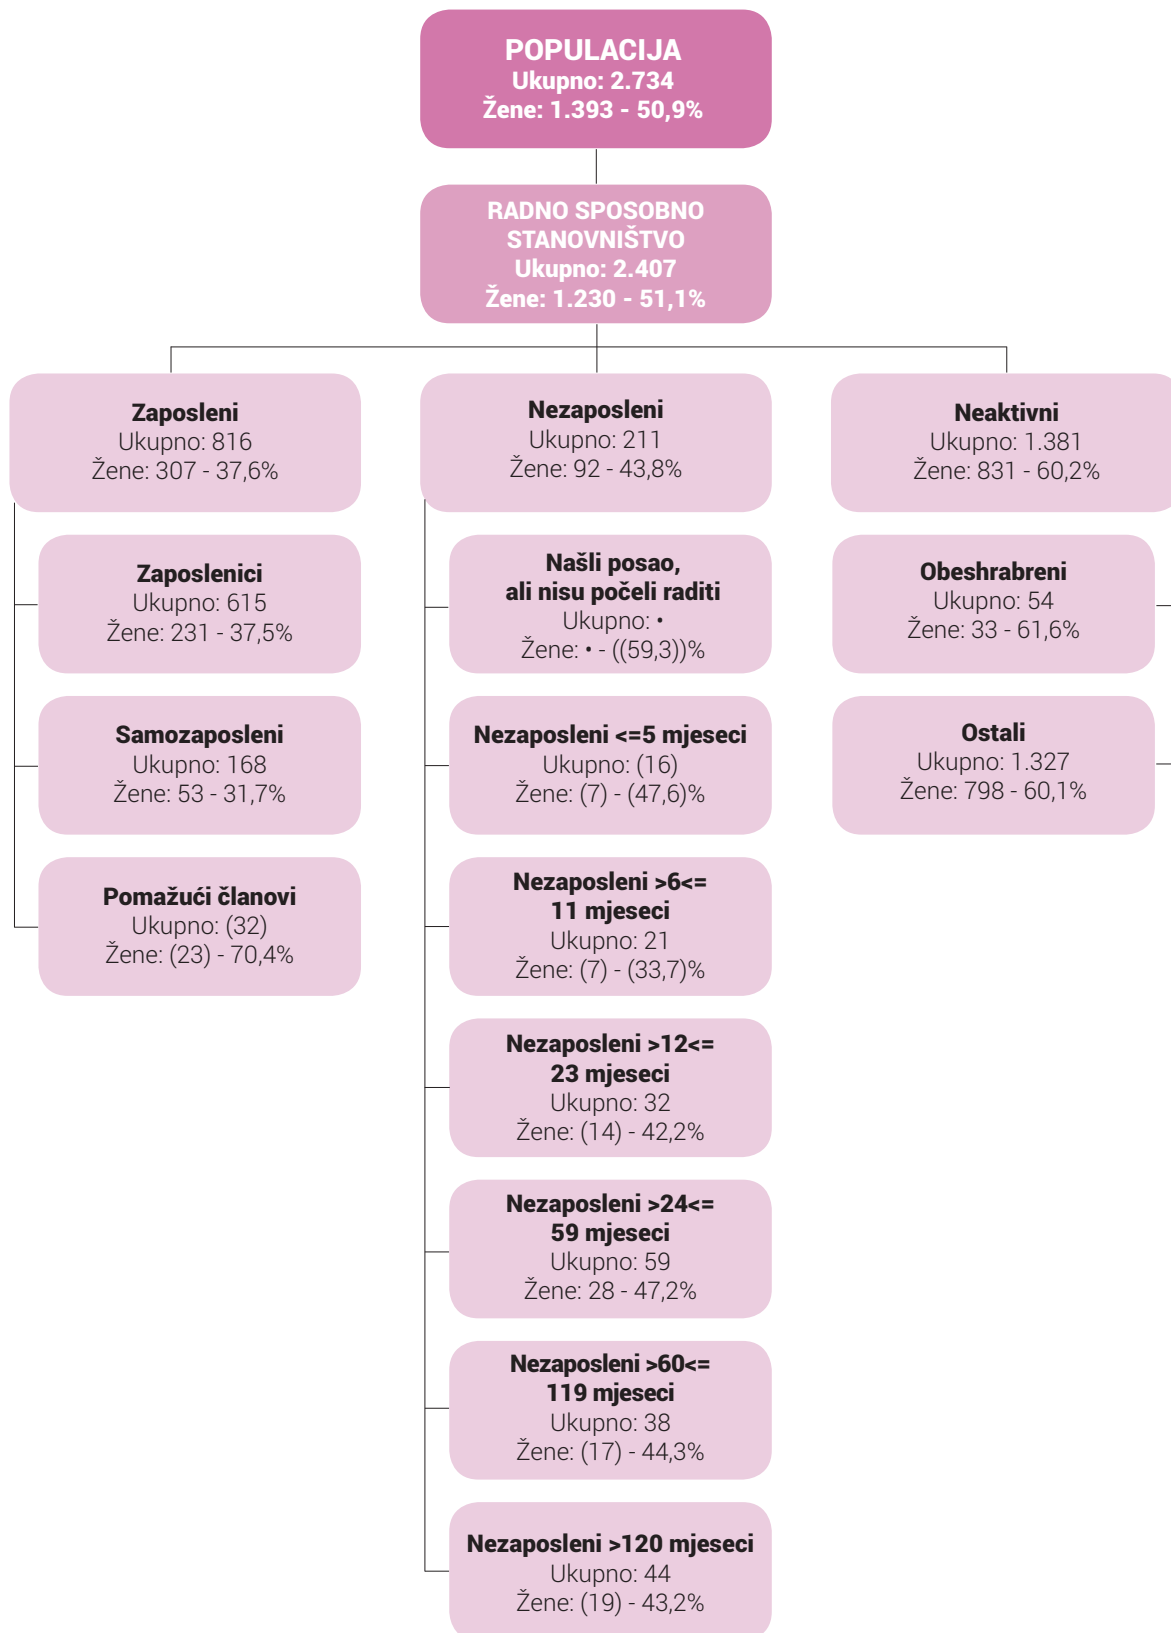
POPULACIJA
Ukupno: 2.734
Žene: 1.393 - 50,9%

RADNO SPOSOBNO STANOVNIŠTVO
Ukupno: 2.407
Žene: 1.230 - 51,1%

Zaposleni
Ukupno: 816
Žene: 307 - 37,6%

Zaposlenici
Ukupno: 615
Žene: 231 - 37,5%

Samozaposleni
Ukupno: 168
Žene: 53 - 31,7%

Pomažući članovi
Ukupno: (32)
Žene: (23) - 70,4%

Nezaposleni
Ukupno: 211
Žene: 92 - 43,8%

Našli posao, ali nisu počeli raditi
Ukupno: •
Žene: • - ((59,3))%

Nezaposleni <=5 mjeseci
Ukupno: (16)
Žene: (7) - (47,6)%

Nezaposleni >6<= 11 mjeseci
Ukupno: 21
Žene: (7) - (33,7)%

Nezaposleni >12<= 23 mjeseci
Ukupno: 32
Žene: (14) - 42,2%

Nezaposleni >24<= 59 mjeseci
Ukupno: 59
Žene: 28 - 47,2%

Nezaposleni >60<= 119 mjeseci
Ukupno: 38
Žene: (17) - 44,3%

Nezaposleni >120 mjeseci
Ukupno: 44
Žene: (19) - 43,2%

Neaktivni
Ukupno: 1.381
Žene: 831 - 60,2%

Obeshrabreni
Ukupno: 54
Žene: 33 - 61,6%

Ostali
Ukupno: 1.327
Žene: 798 - 60,1%